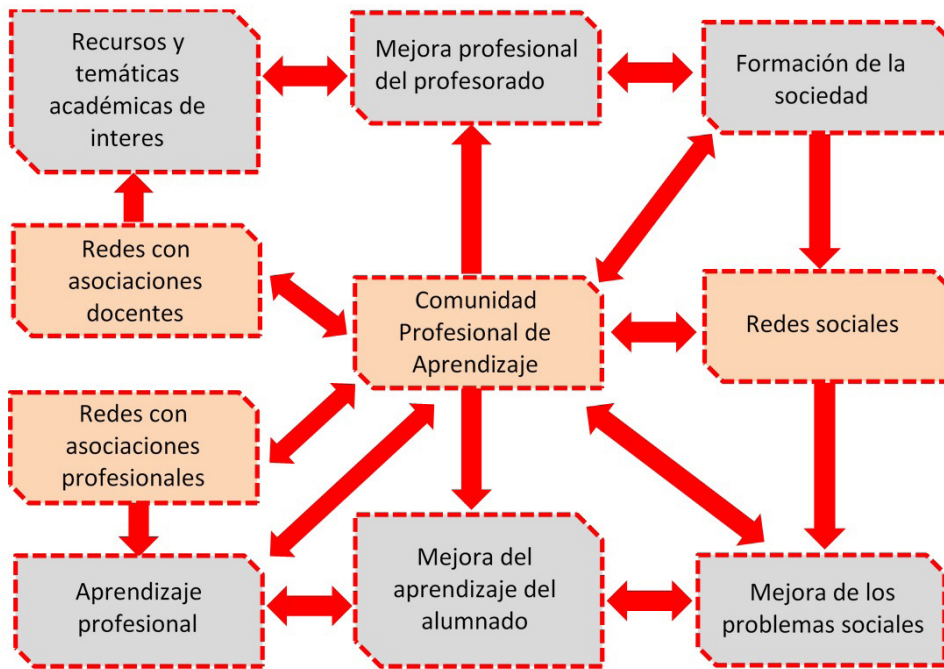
Recursos y temáticas académicas de interes

Mejora profesional del profesorado

Formación de la sociedad

Redes con asociaciones docentes

Comunidad Profesional de Aprendizaje

Redes sociales

Redes con asociaciones profesionales

Aprendizaje profesional

Mejora del aprendizaje del alumnado

Mejora de los problemas sociales